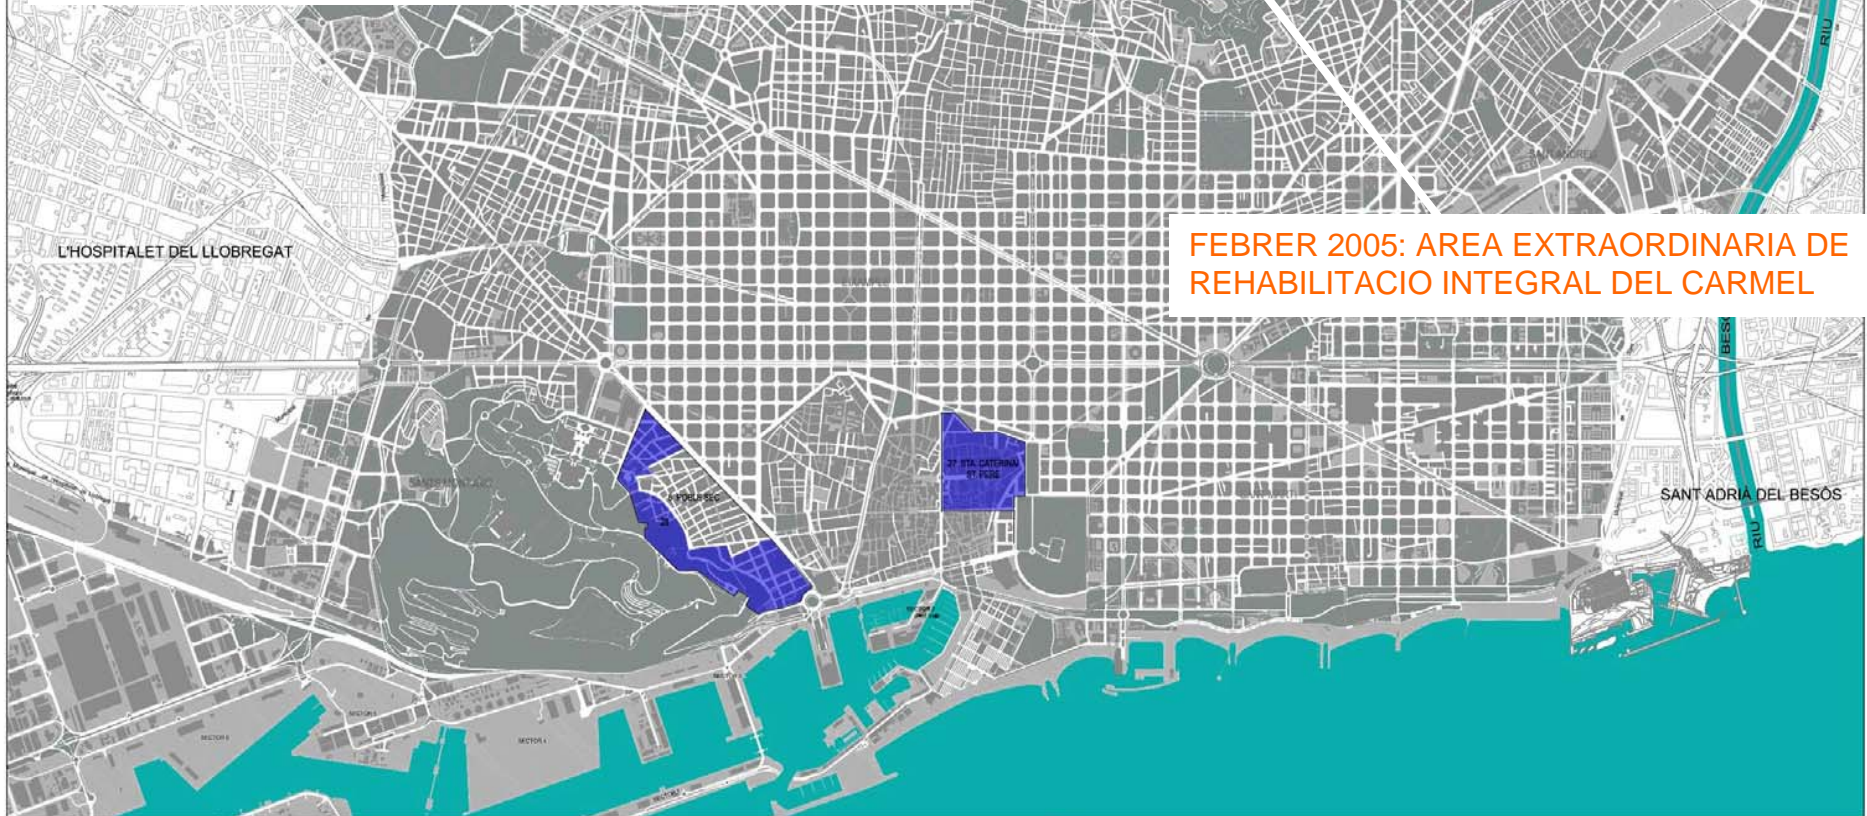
FEBRER 2005: AREA EXTRAORDINARIA DE REHABILITACIO INTEGRAL DEL CARMEL

L'HOSPITALET DEL LLOBREGAT

SANT ADRIÀ DEL BESÒS

RIU

RIU BESÒS

27 STA. CATERINA ST. PERE

POBLE SEC

28

SANTS-MONTJUÏC

EIXAMPLE

SANT MARTÍ

SANT ANDREU

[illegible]